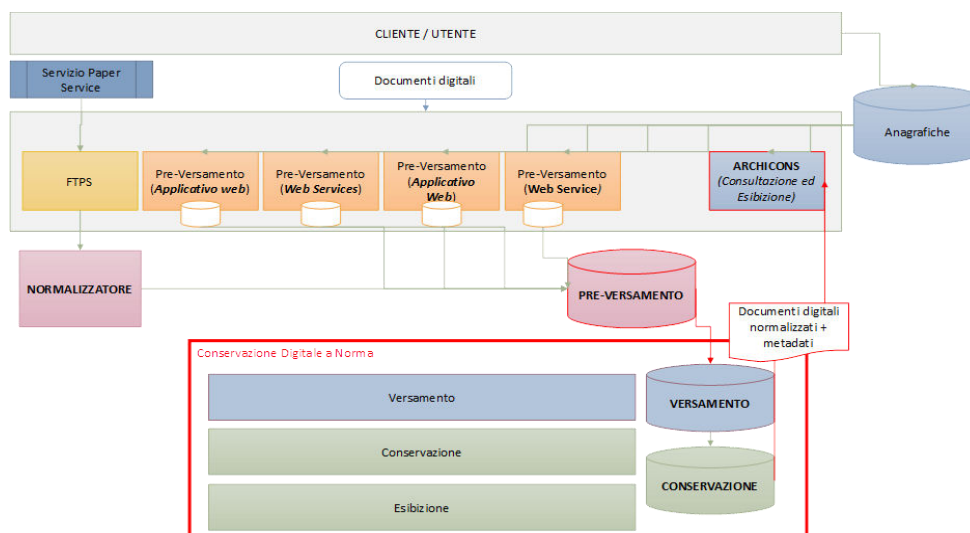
CLIENTE / UTENTE

Servizio Paper Service

Documenti digitali

Anagrafiche

FTPS

Pre-Versamento (Applicativo web)

Pre-Versamento (Web Services)

Pre-Versamento (Applicativo Web)

Pre-Versamento (Web Service)

ARCHICONS (Consultazione ed Esibizione)

NORMALIZZATORE

PRE-VERSAMENTO

Documenti digitali normalizzati + metadati

Conservazione Digitale a Norma

Versamento

VERSAMENTO

Conservazione

Esibizione

CONSERVAZIONE